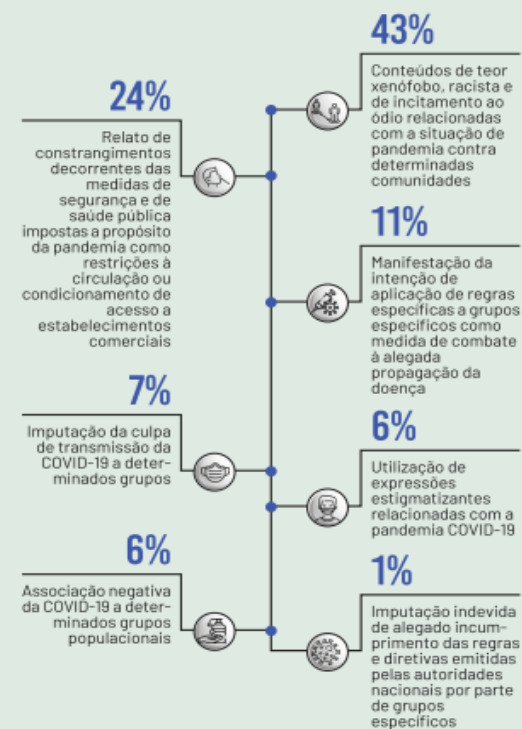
43%

Conteúdos de teor xenófobo, racista e de incitamento ao ódio relacionadas com a situação de pandemia contra determinadas comunidades

24%

Relato de constrangimentos decorrentes das medidas de segurança e de saúde pública impostas a propósito da pandemia como restrições à circulação ou condicionamento de acesso a estabelecimentos comerciais

11%

Manifestação da intenção de aplicação de regras específicas a grupos específicos como medida de combate à alegada propagação da doença

7%

Imputação da culpa de transmissão da COVID-19 a determinados grupos

6%

Utilização de expressões estigmatizantes relacionadas com a pandemia COVID-19

6%

Associação negativa da COVID-19 a determinados grupos populacionais

1%

Imputação indevida de alegado incumprimento das regras e diretivas emitidas pelas autoridades nacionais por parte de grupos específicos